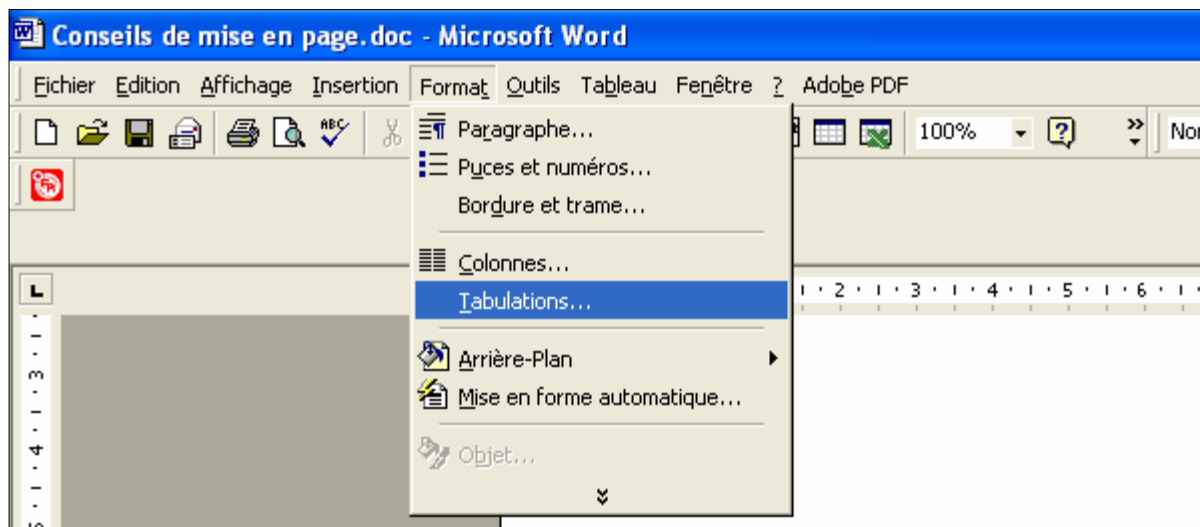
Conseils de mise en page.doc - Microsoft Word

Fichier Edition Affichage Insertion Format Outils Tableau Fenêtre ? Adobe PDF

100% Nor

Paragraphe...
Puces et numéros...
Bordure et trame...
Colonnes...
Tabulations...
Arrière-Plan
Mise en forme automatique...
Objet...

2 · 3 · 4 · 5 · 6

3 4 5